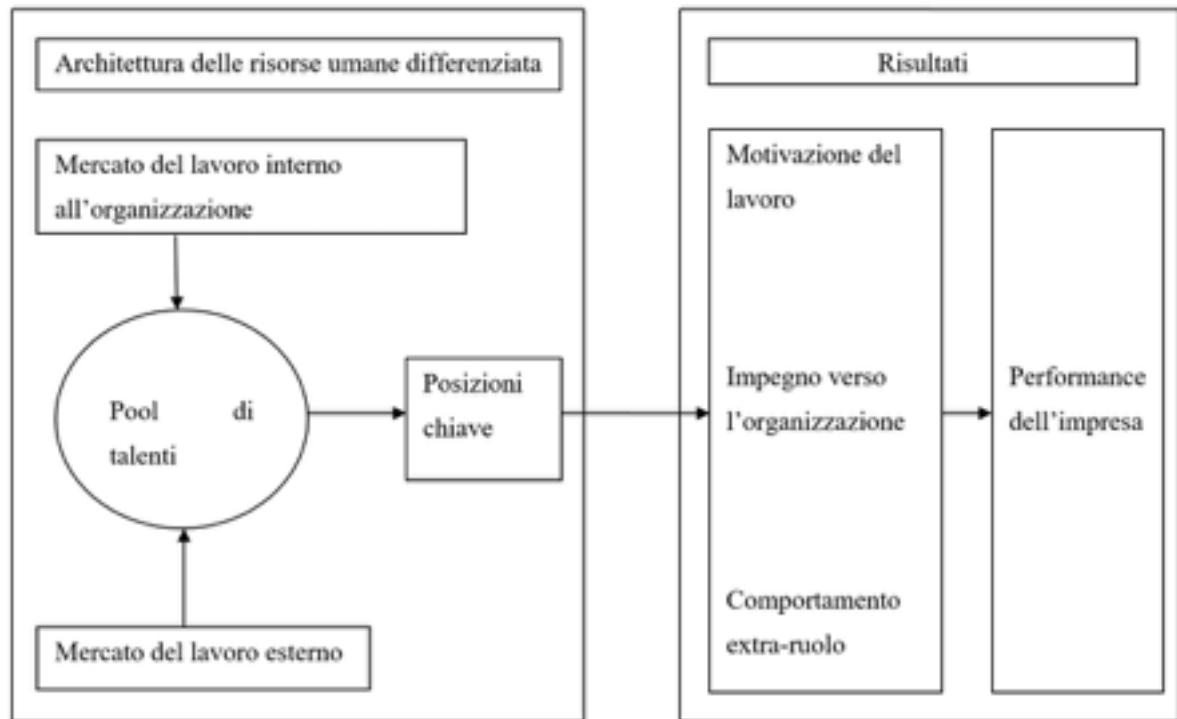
Architettura delle risorse umane differenziata

Mercato del lavoro interno all’organizzazione

Pool di talenti

Posizioni chiave

Mercato del lavoro esterno

Risultati

Motivazione del lavoro

Impegno verso l’organizzazione

Comportamento extra-ruolo

Performance dell’impresa